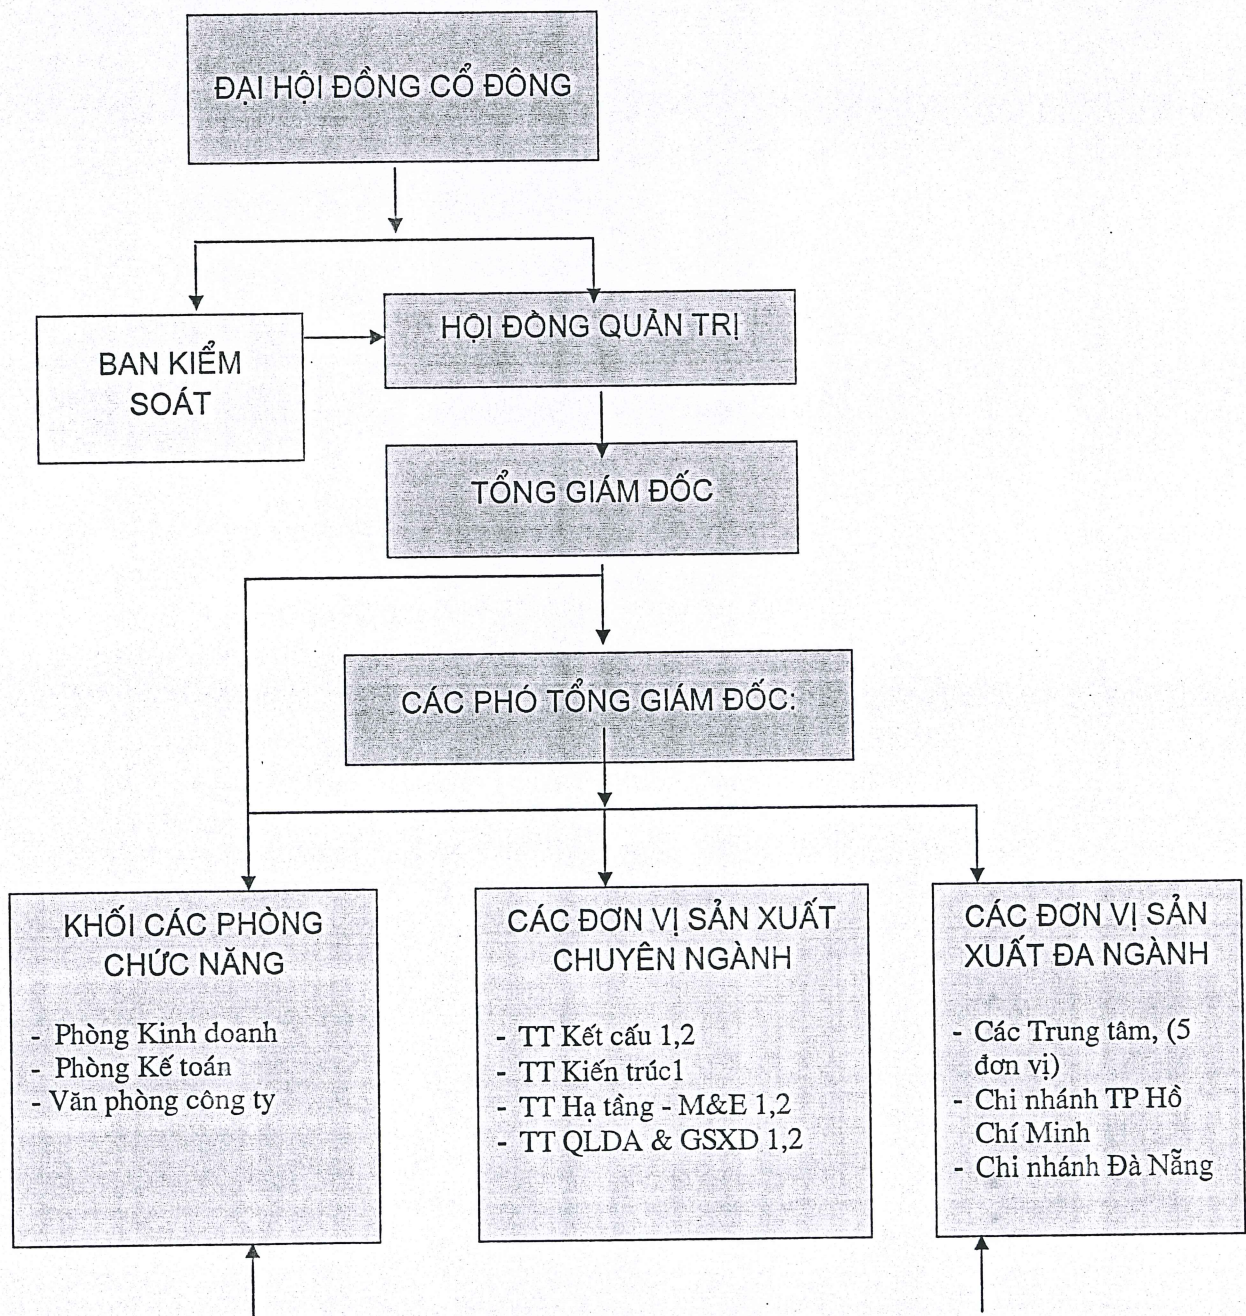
ĐẠI HỘI ĐỒNG CỔ ĐÔNG

BAN KIỂM SOÁT

HỘI ĐỒNG QUẢN TRỊ

TỔNG GIÁM ĐỐC

CÁC PHÓ TỔNG GIÁM ĐỐC:

KHỐI CÁC PHÒNG CHỨC NĂNG

- Phòng Kinh doanh
- Phòng Kế toán
- Văn phòng công ty

CÁC ĐƠN VỊ SẢN XUẤT CHUYÊN NGÀNH

- TT Kết cấu 1,2
- TT Kiến trúc1
- TT Hạ tầng - M&E 1,2
- TT QLDA & GSXD 1,2

CÁC ĐƠN VỊ SẢN XUẤT ĐA NGÀNH

- Các Trung tâm, (5 đơn vị)
- Chi nhánh TP Hồ Chí Minh
- Chi nhánh Đà Nẵng